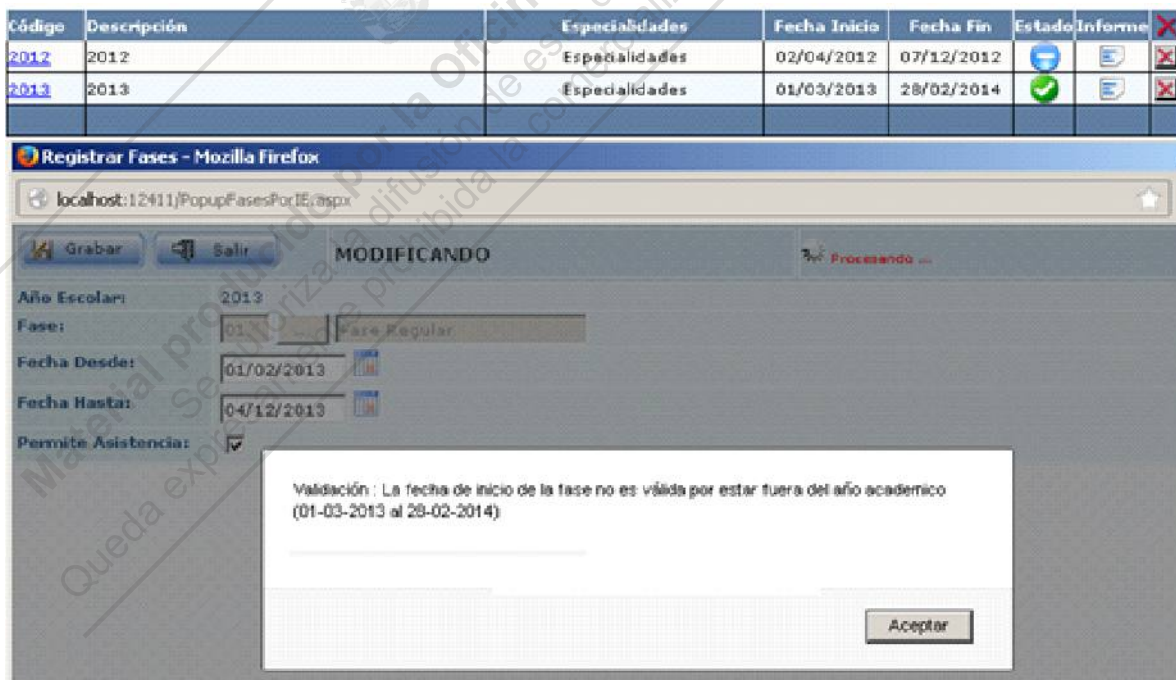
| Código | Descripción | Especialidades | Fecha Inicio | Fecha Fin | Estado | Informe |
|---|---|---|---|---|---|---|
| 2012 | 2012 | Especialidades | 02/04/2012 | 07/12/2012 | | |
| 2013 | 2013 | Especialidades | 01/03/2013 | 28/02/2014 | | |

Registrar Fases - Mozilla Firefox

localhost:12411/PopupFasesPorIE.aspx

Grabar Salir MODIFICANDO Procesando ...

Año Escolar: 2013

Fase: 01 ... Fase Regular

Fecha Desde: 01/02/2013

Fecha Hasta: 04/12/2013

Permite Asistencia:

Validación : La fecha de inicio de la fase no es válida por estar fuera del año academico (01-03-2013 al 28-02-2014).

Aceptar

Material producido por la Oficina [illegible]

Se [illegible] autoriza la difusión de este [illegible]

Queda expresamente prohibida la comercialización